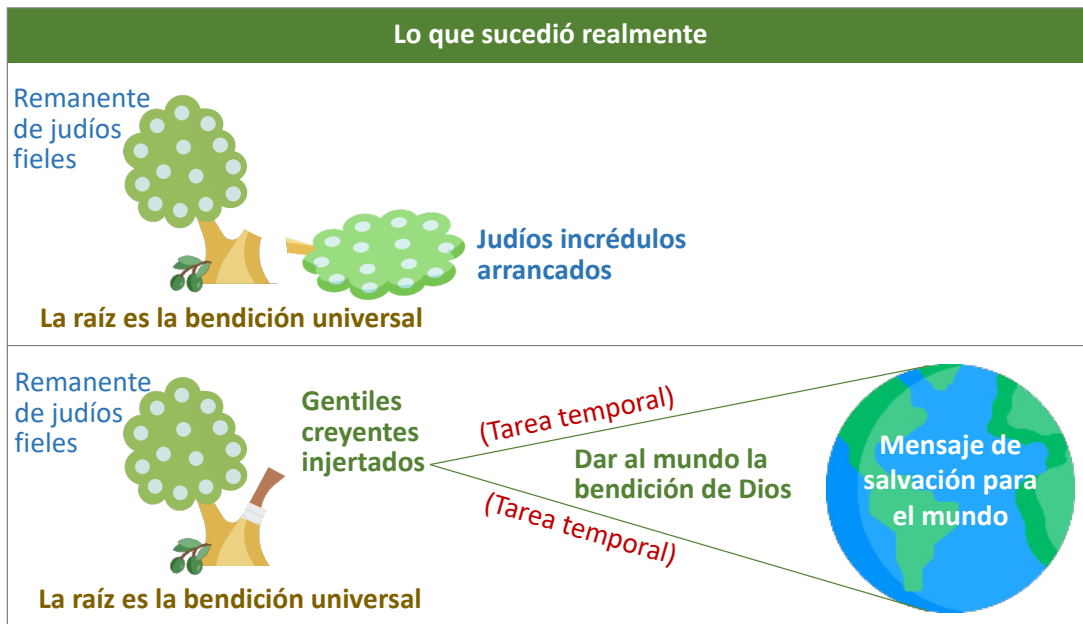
Lo que sucedió realmente

Remanente de judíos fieles

Judíos incrédulos arrancados

La raíz es la bendición universal

Remanente de judíos fieles

Gentiles creyentes injertados

(Tarea temporal)

Dar al mundo la bendición de Dios

(Tarea temporal)

Mensaje de salvación para el mundo

La raíz es la bendición universal